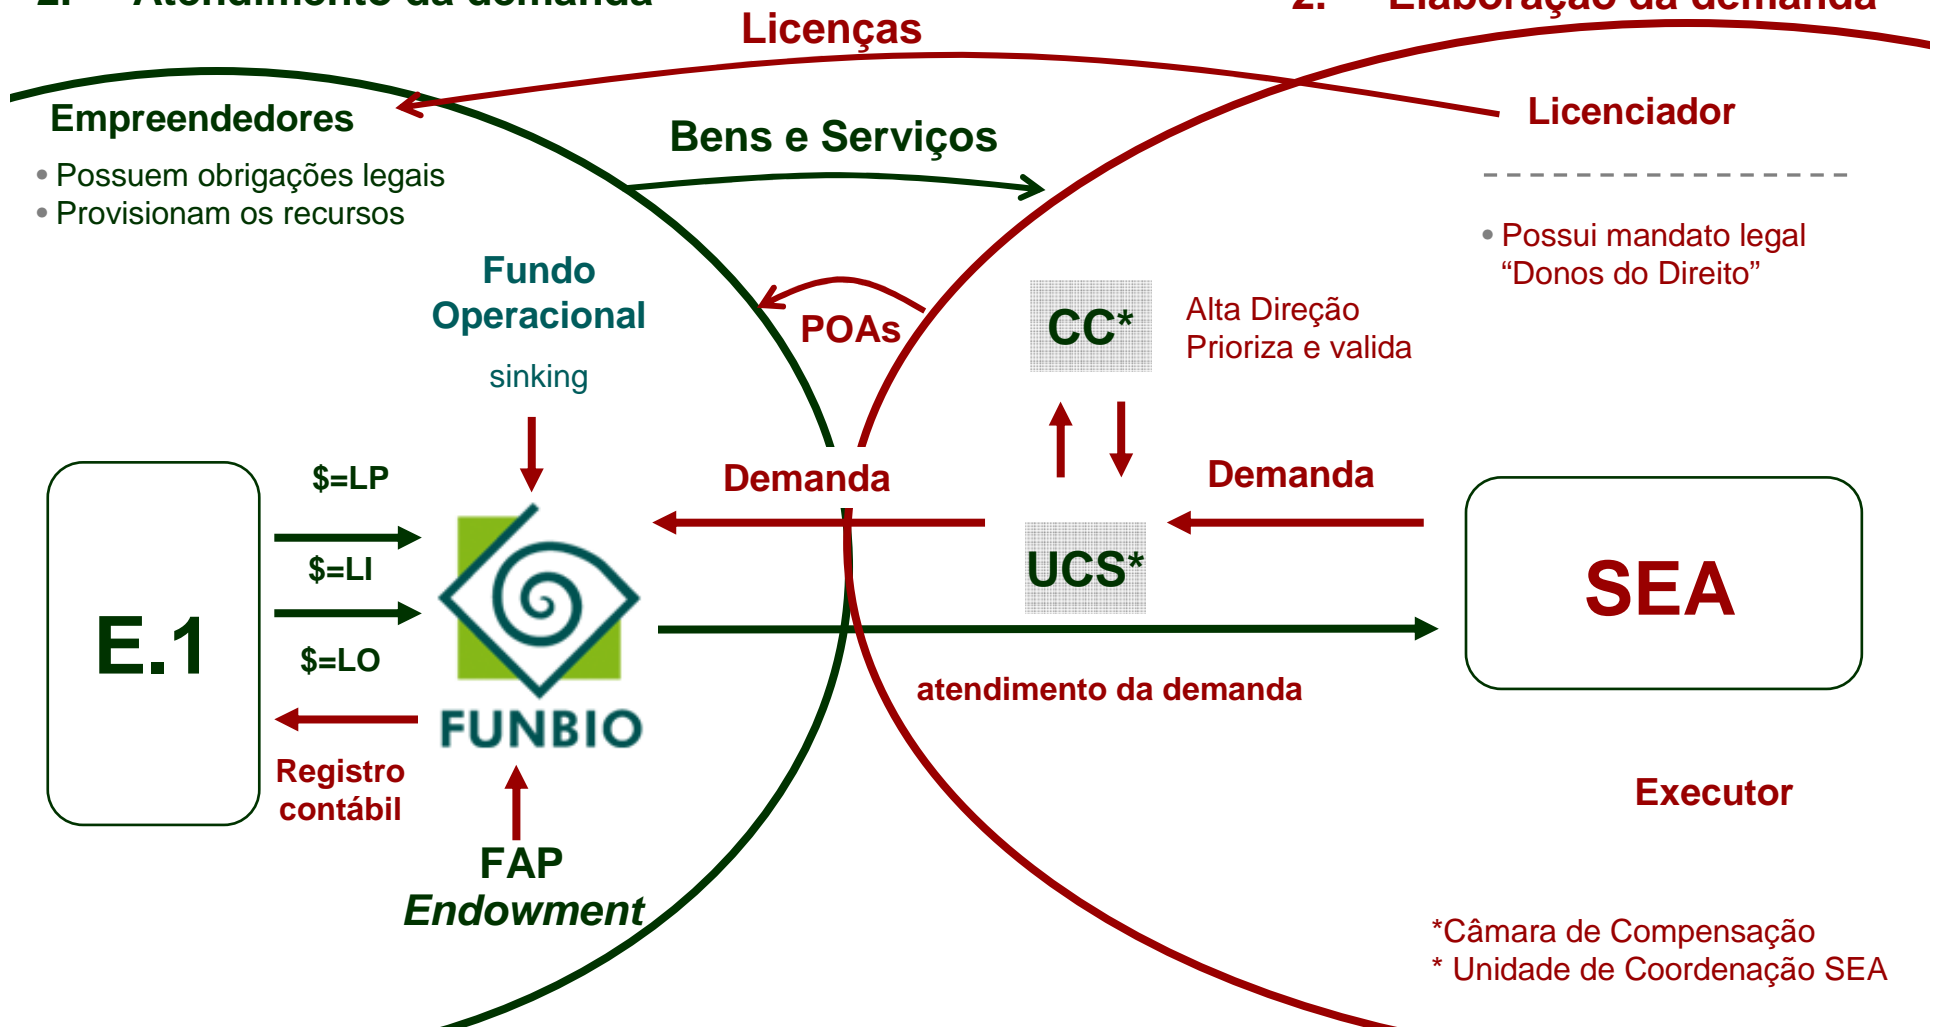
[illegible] Atendimento da demanda

Licenças

2. Elaboração da demanda

Empreendedores

• Possuem obrigações legais
• Provisionam os recursos

Bens e Serviços

Licenciador

• Possui mandato legal "Donos do Direito"

Fundo Operacional

sinking

POAs

CC*

Alta Direção
Prioriza e valida

$=LP

Demanda

Demanda

E.1

$=LI

UCS*

SEA

$=LO

FUNBIO

atendimento da demanda

Registro contábil

Executor

FAP
Endowment

*Câmara de Compensação
* Unidade de Coordenação SEA